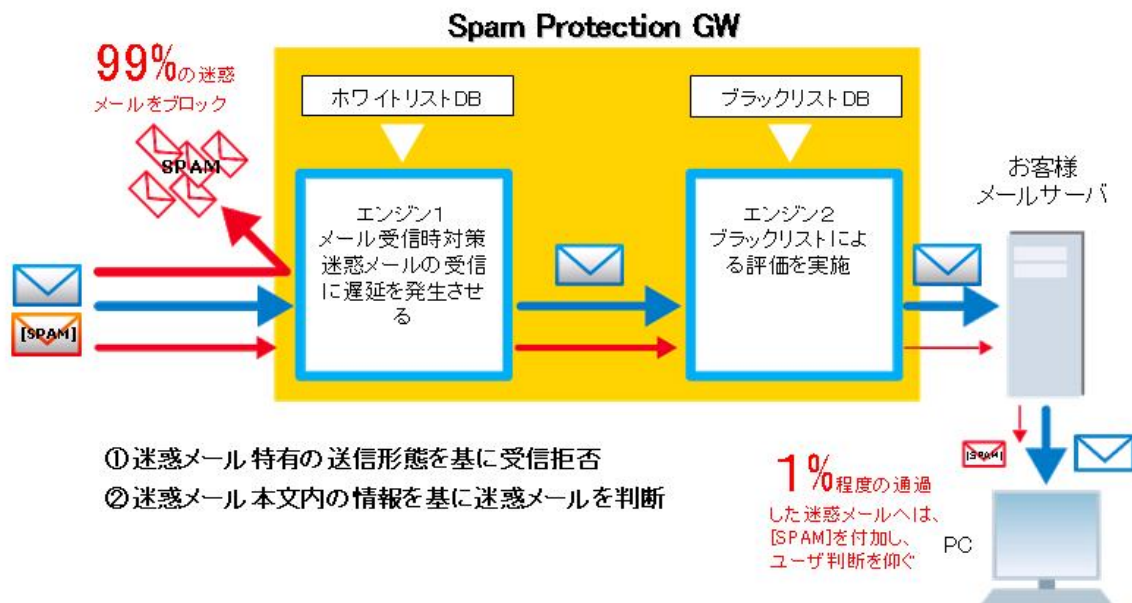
Spam Protection GW

99%の迷惑メールをブロック

SPAM

ホワイトリストDB

ブラックリストDB

お客様
メールサーバ

エンジン1
メール受信時対策
迷惑メールの受信に遅延を発生させる

エンジン2
ブラックリストによる評価を実施

[SPAM]

①迷惑メール 特有の 送信形態を基に受信拒否
②迷惑メール 本文内の情報を基に迷惑メールを判断

[SPAM]

1%程度の通過した迷惑メールへは、[SPAM]を付加し、ユーザ判断を仰ぐ

PC